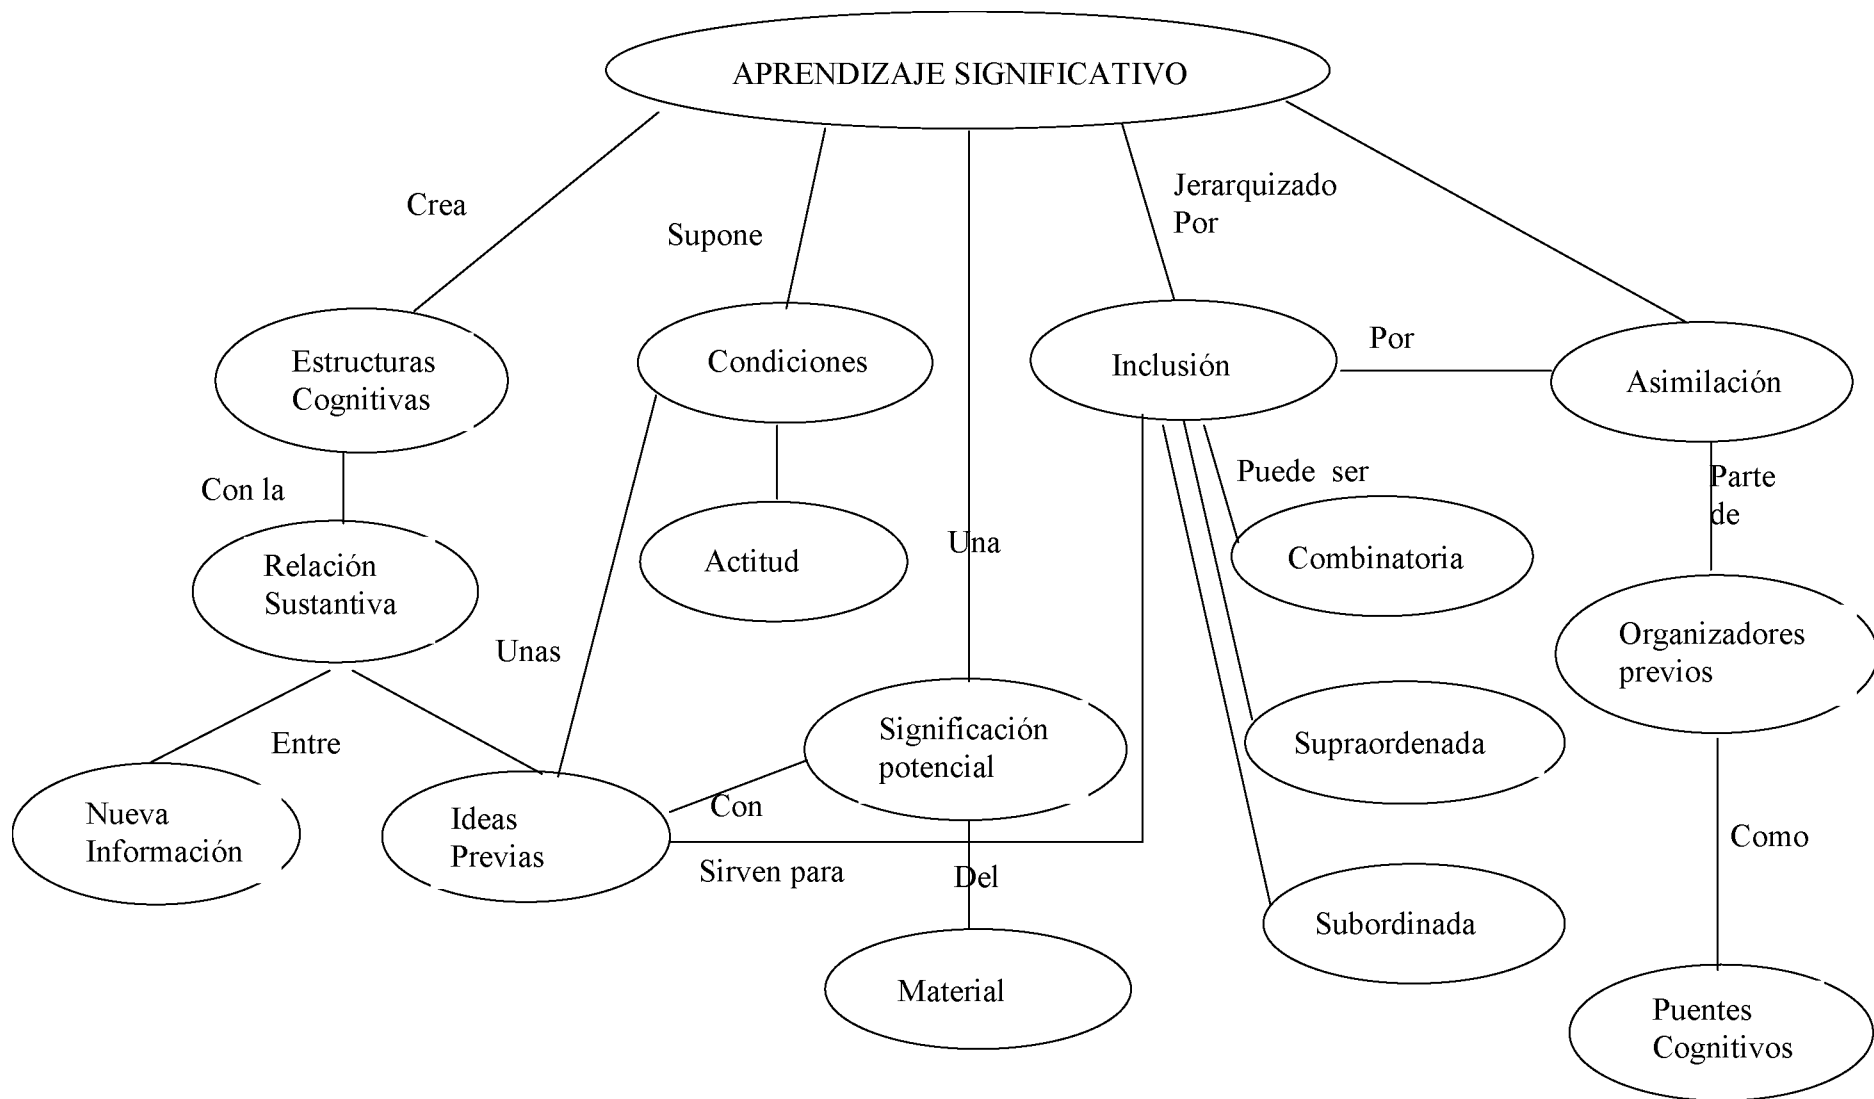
APRENDIZAJE SIGNIFICATIVO

Crea

Supone

Jerarquizado Por

Estructuras Cognitivas

Condiciones

Inclusión

Por

Asimilación

Con la

Puede ser

Parte de

Relación Sustantiva

Actitud

Una

Combinatoria

Organizadores previos

Unas

Entre

Significación potencial

Supraordenada

Nueva Información

Ideas Previas

Con

Como

Sirven para

Del

Subordinada

Material

Puentes Cognitivos